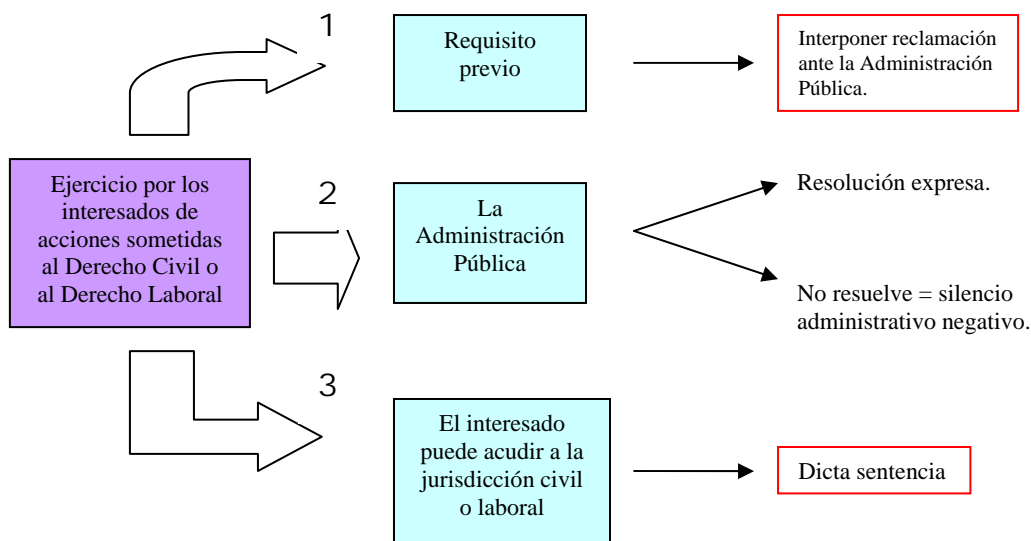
1

Requisito previo

Interponer reclamación ante la Administración Pública.

Ejercicio por los interesados de acciones sometidas al Derecho Civil o al Derecho Laboral

2

La Administración Pública

Resolución expresa.

No resuelve = silencio administrativo negativo.

3

El interesado puede acudir a la jurisdicción civil o laboral

Dicta sentencia